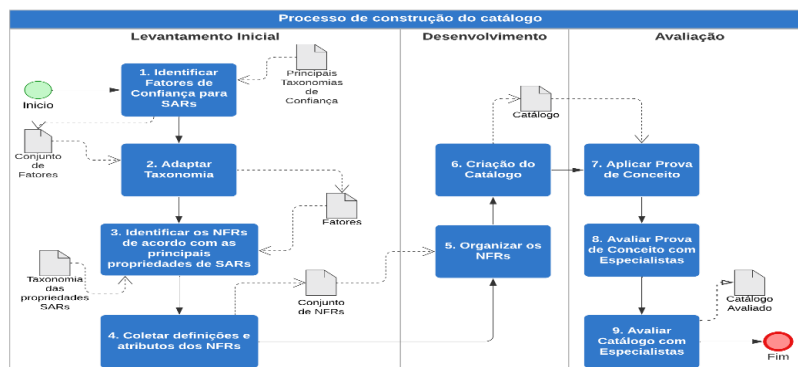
Processo de construção do catálogo

Levantamento Inicial

Desenvolvimento

Avaliação

Início

1. Identificar Fatores de Confiança para SARs

Principais Taxonomias de Confiança

Conjunto de Fatores

2. Adaptar Taxonomia

Fatores

3. Identificar os NFRs de acordo com as principais propriedades de SARs

Taxonomia das propriedades SARs

Conjunto de NFRs

4. Coletar definições e atributos dos NFRs

Catálogo

6. Criação do Catálogo

5. Organizar os NFRs

7. Aplicar Prova de Conceito

8. Avaliar Prova de Conceito com Especialistas

Catálogo Avaliado

9. Avaliar Catálogo com Especialistas

Fim